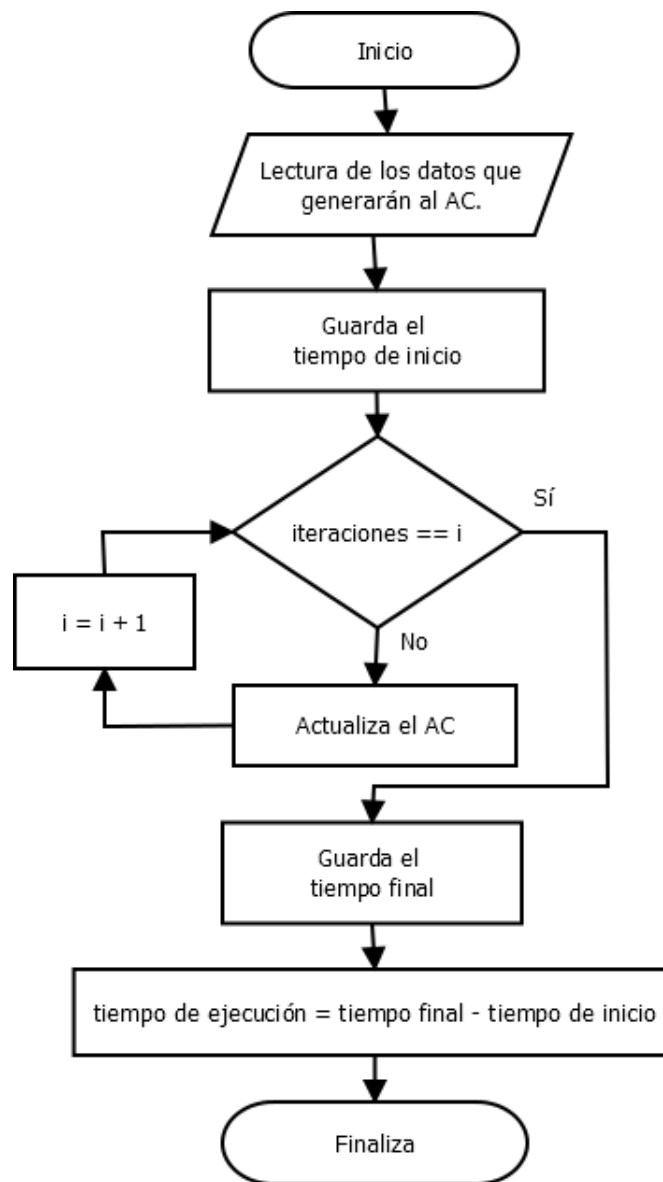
Inicio

Lectura de los datos que generarán al AC.

Guarda el tiempo de inicio

iteraciones == i

Sí

i = i + 1

No

Actualiza el AC

Guarda el tiempo final

tiempo de ejecución = tiempo final - tiempo de inicio

Finaliza